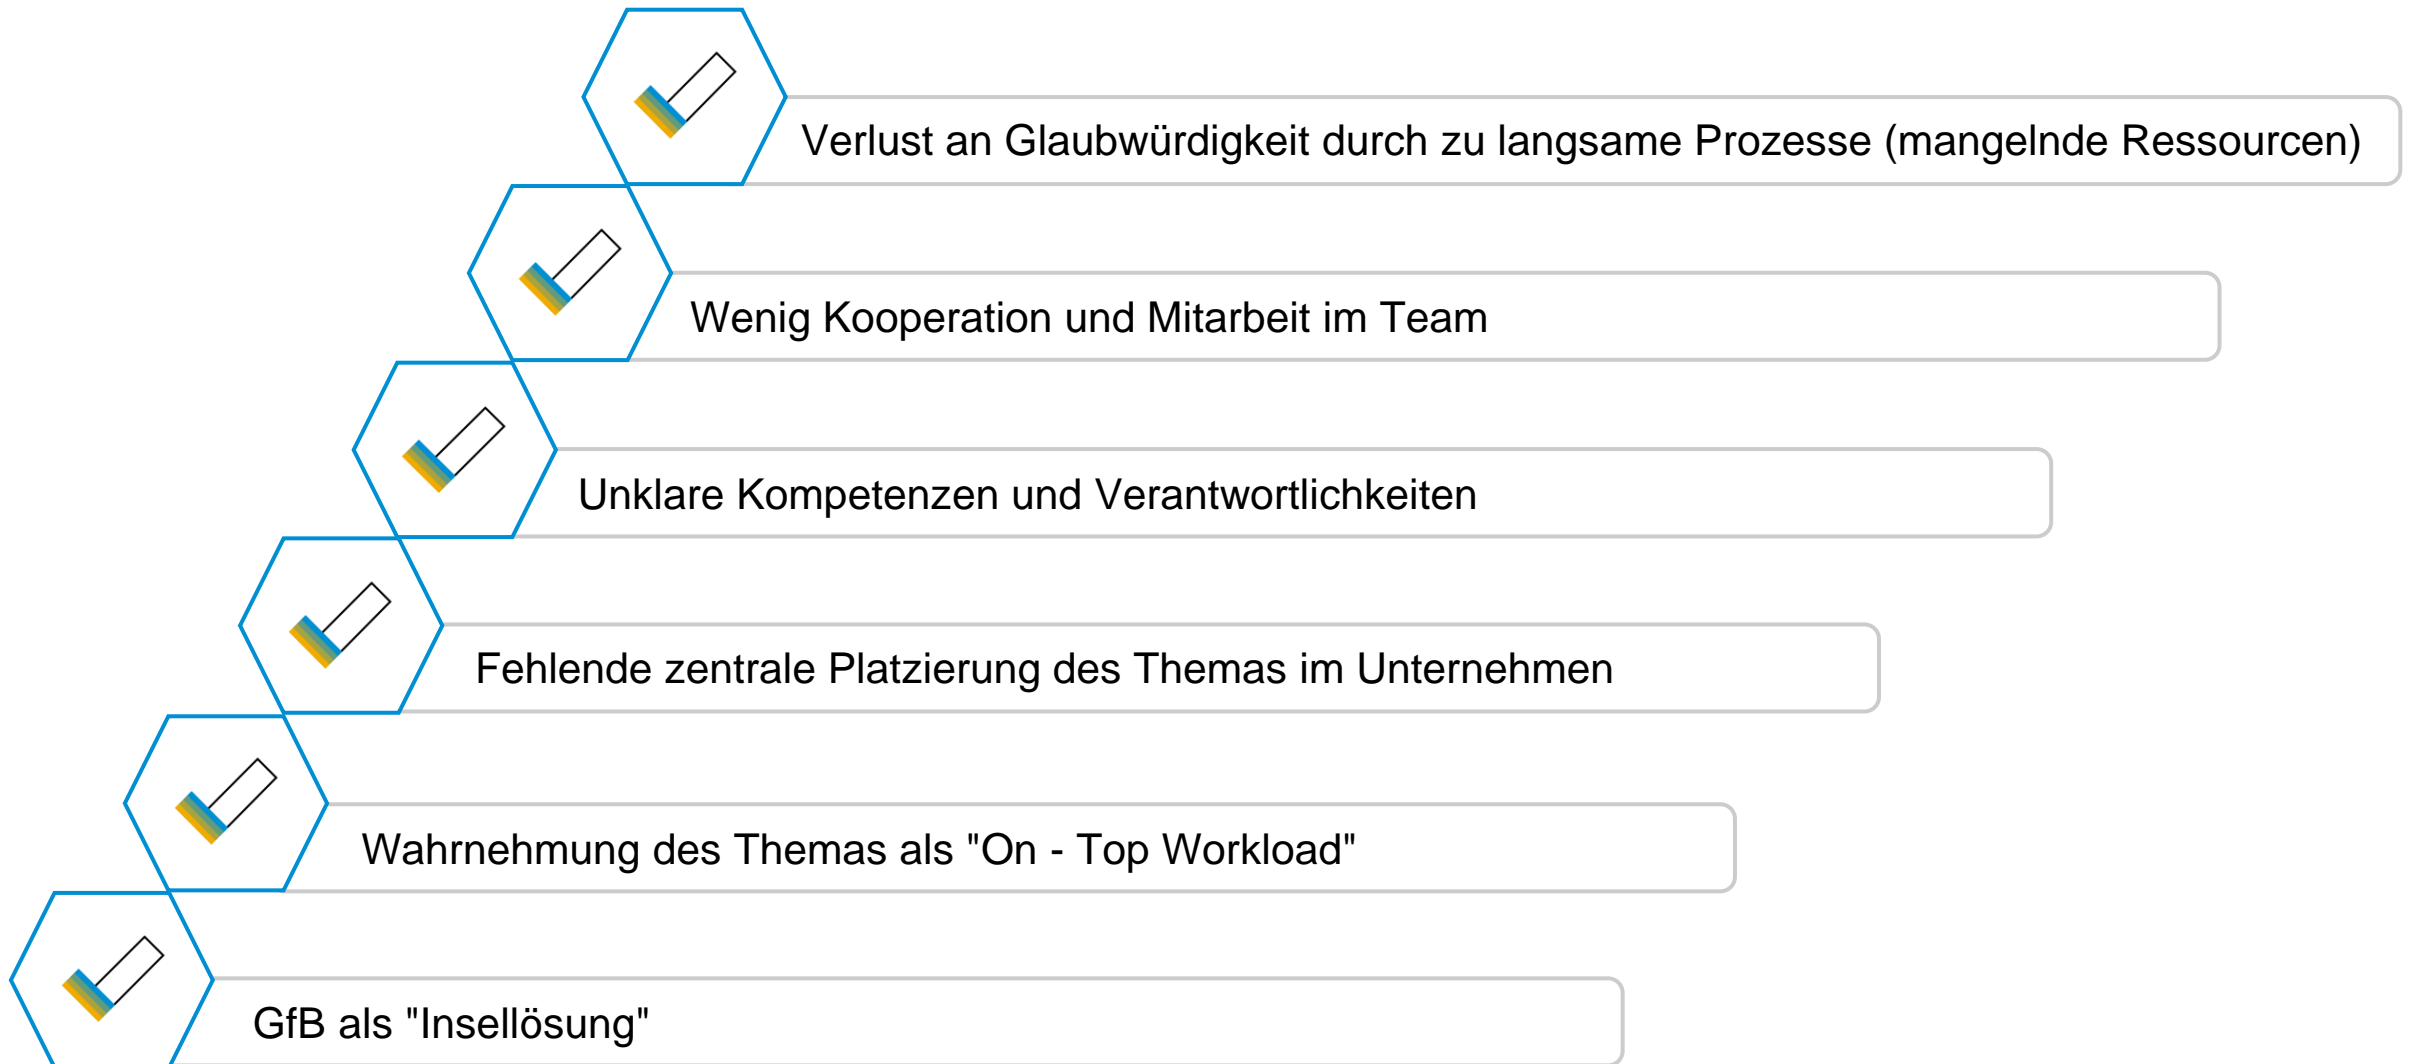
Verlust an Glaubwürdigkeit durch zu langsame Prozesse (mangelnde Ressourcen)

Wenig Kooperation und Mitarbeit im Team

Unklare Kompetenzen und Verantwortlichkeiten

Fehlende zentrale Platzierung des Themas im Unternehmen

Wahrnehmung des Themas als "On - Top Workload"

GfB als "Insellösung"